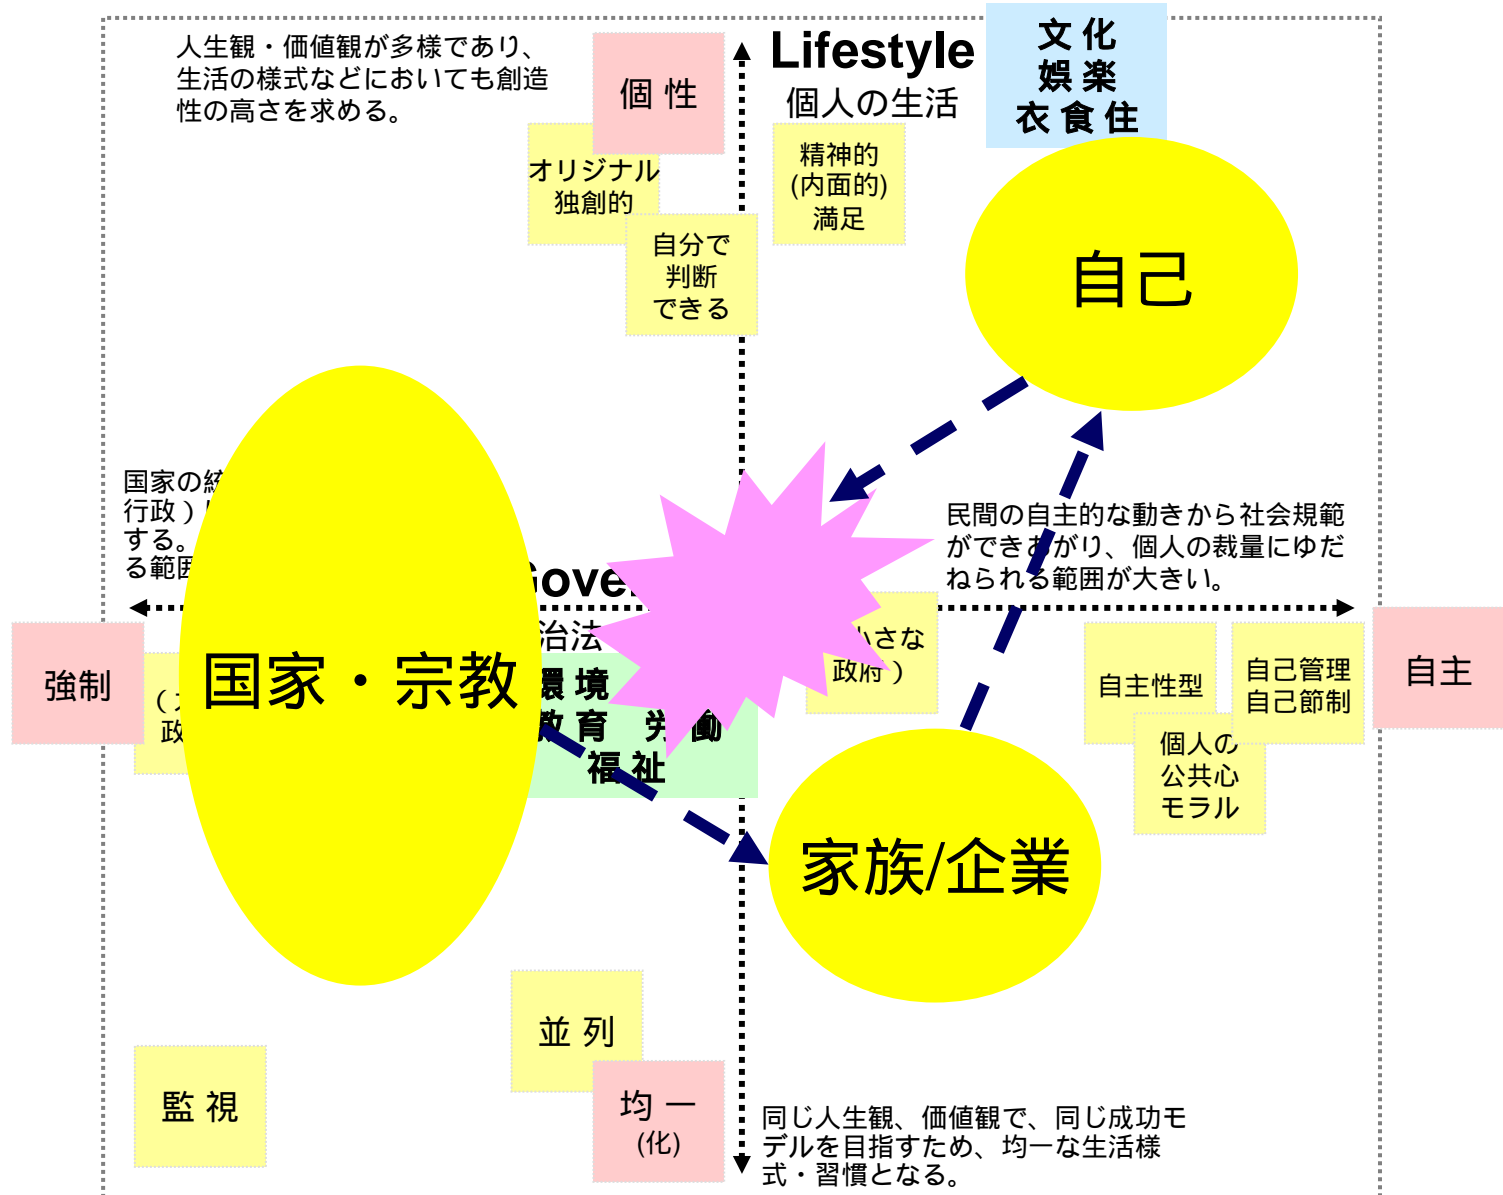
人生観・価値観が多様であり、生活の様式などにおいても創造性の高さを求める。

個 性

オリジナル
独創的

自分で
判断
できる

Lifestyle
個人の生活

精神的
(内面的)
満足

文 化
娯 楽
衣 食 住

自己

国家の統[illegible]
行政）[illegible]
する。
る範囲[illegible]

Gove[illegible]
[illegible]治法

民間の自主的な動きから社会規範ができあがり、個人の裁量にゆだねられる範囲が大きい。

強制

（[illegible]
政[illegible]

国家・宗教

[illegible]環 境
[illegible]教 育　労 働
福 祉

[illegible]小さな
政府）

自主性型

自己管理
自己節制

個人の
公共心
モラル

自主

家族/企業

並 列

監 視

均 一
(化)

同じ人生観、価値観で、同じ成功モデルを目指すため、均一な生活様式・習慣となる。